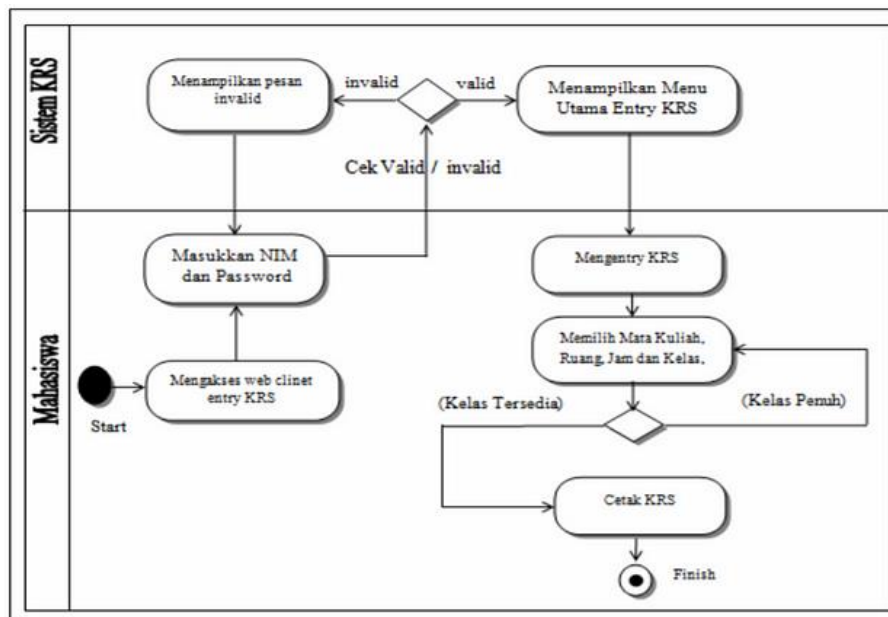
Sistem KRS

Menampilkan pesan invalid

invalid

valid

Menampilkan Menu Utama Entry KRS

Cek Valid / invalid

Mahasiswa

Masukkan NIM dan Password

Mengentry KRS

Memilih Mata Kuliah, Ruang, Jam dan Kelas,

Mengakses web clinet entry KRS

Start

(Kelas Tersedia)

(Kelas Penuh)

Cetak KRS

Finish